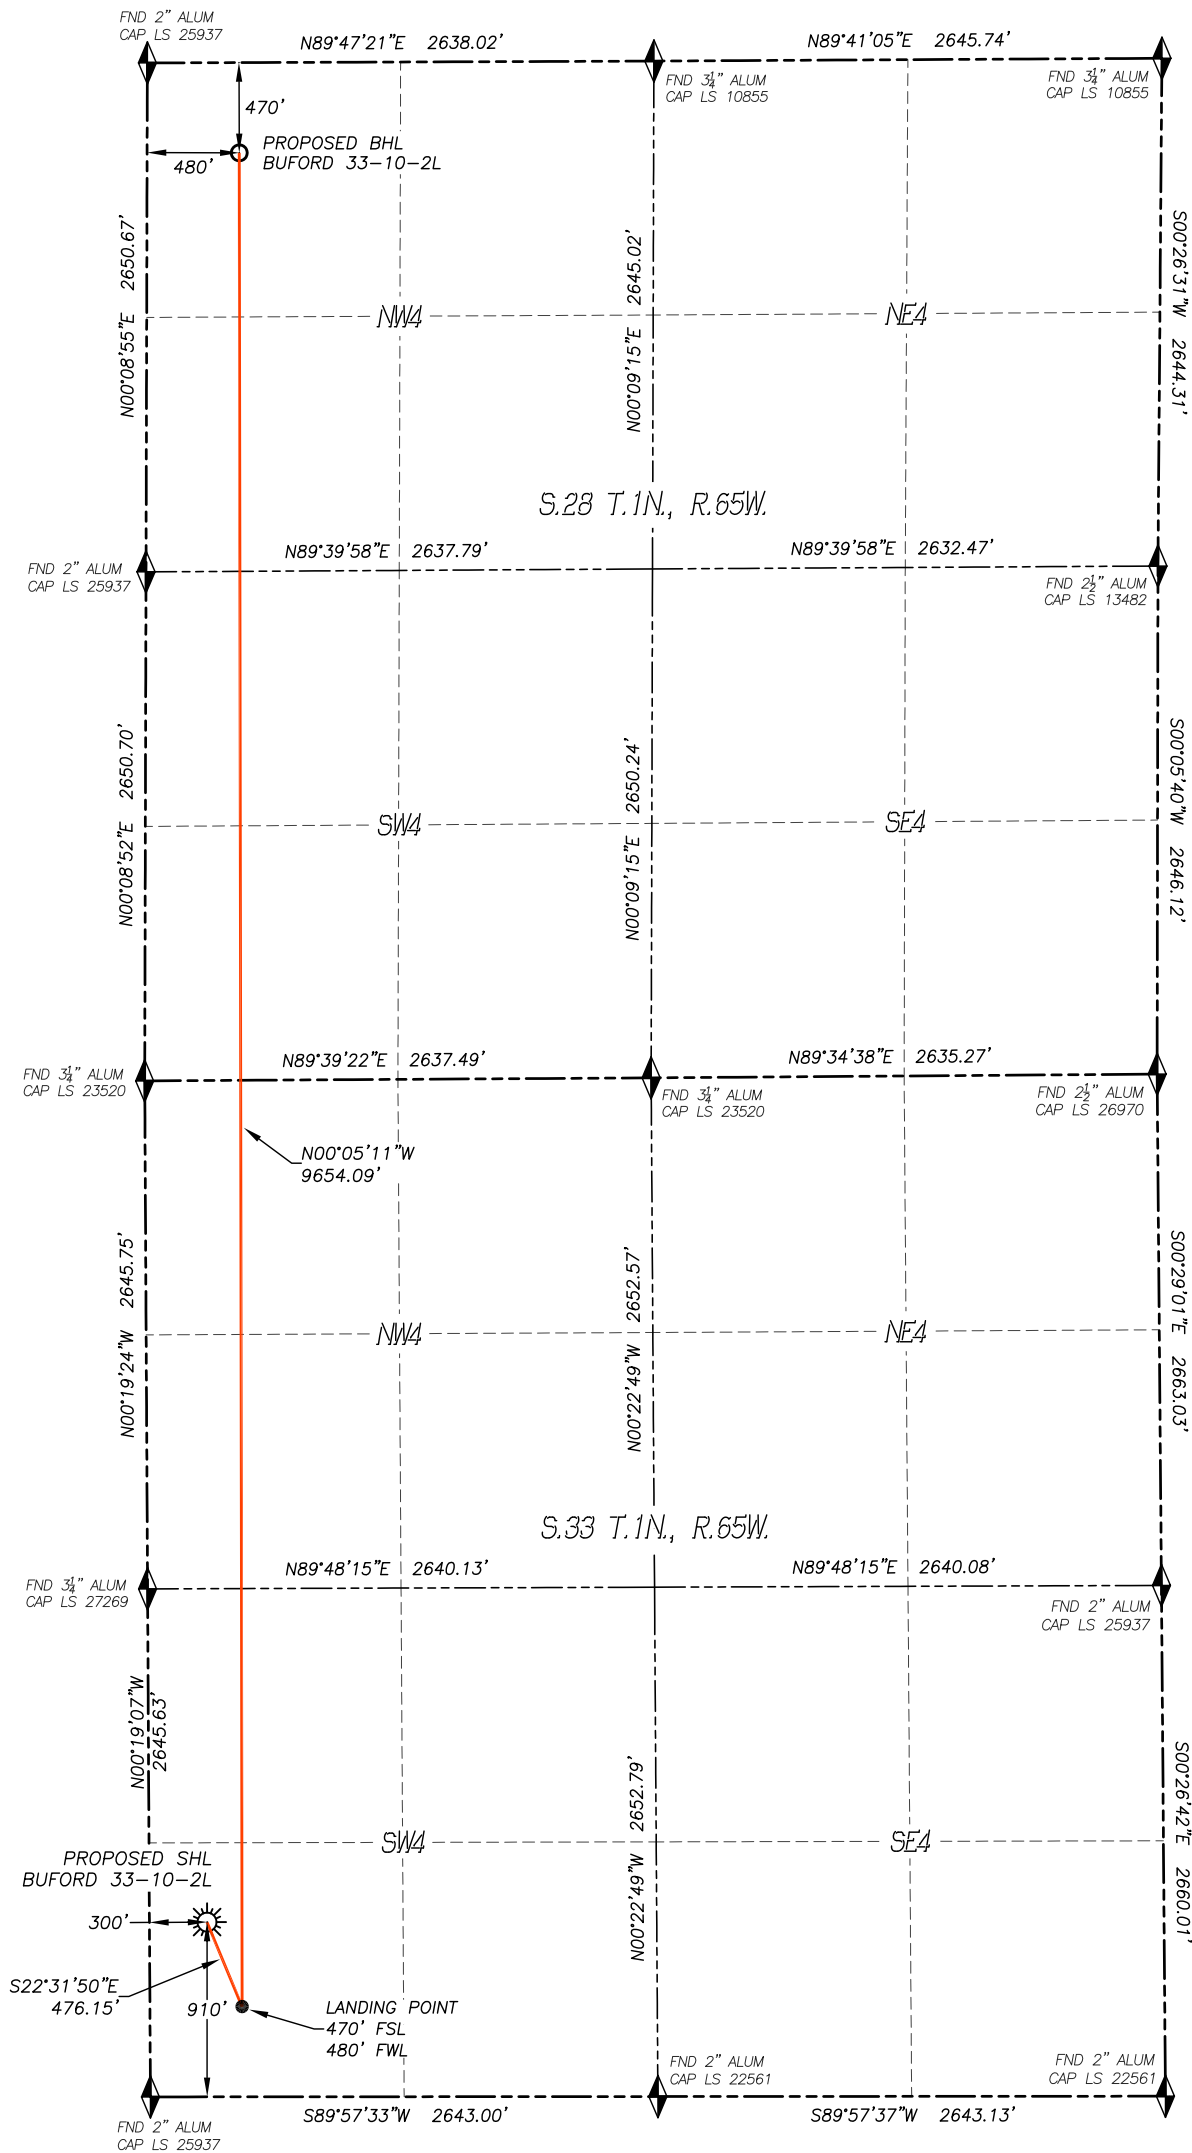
FND 2" ALUM
CAP LS 25937

N89°47'21"E 2638.02'

N89°41'05"E 2645.74'

FND $3\frac{1}{4}$" ALUM
CAP LS 10855

FND $3\frac{1}{4}$" ALUM
CAP LS 10855

470'

480'

PROPOSED BHL
BUFORD 33-10-2L

N00°08'55"E 2650.67'

N00°09'15"E 2645.02'

S00°26'31"W 2644.31'

NW4

NE4

S.28 T.1N., R.65W.

FND 2" ALUM
CAP LS 25937

N89°39'58"E 2637.79'

N89°39'58"E 2632.47'

FND $2\frac{1}{2}$" ALUM
CAP LS 13482

N00°08'52"E 2650.70'

N00°09'15"E 2650.24'

S00°05'40"W 2646.12'

SW4

SE4

FND $3\frac{1}{4}$" ALUM
CAP LS 23520

N89°39'22"E 2637.49'

N89°34'38"E 2635.27'

FND $3\frac{1}{4}$" ALUM
CAP LS 23520

FND $2\frac{1}{2}$" ALUM
CAP LS 26970

N00°05'11"W
9654.09'

N00°19'24"W 2645.75'

N00°22'49"W 2652.57'

S00°29'01"E 2663.03'

NW4

NE4

S.33 T.1N., R.65W.

FND $3\frac{1}{4}$" ALUM
CAP LS 27269

N89°48'15"E 2640.13'

N89°48'15"E 2640.08'

FND 2" ALUM
CAP LS 25937

N00°19'07"W 2645.63'

N00°22'49"W 2652.79'

S00°26'42"E 2660.01'

SW4

SE4

PROPOSED SHL
BUFORD 33-10-2L

300'

S22°31'50"E
476.15'

910'

LANDING POINT
470' FSL
480' FWL

FND 2" ALUM
CAP LS 22561

FND 2" ALUM
CAP LS 22561

FND 2" ALUM
CAP LS 25937

S89°57'33"W 2643.00'

S89°57'37"W 2643.13'